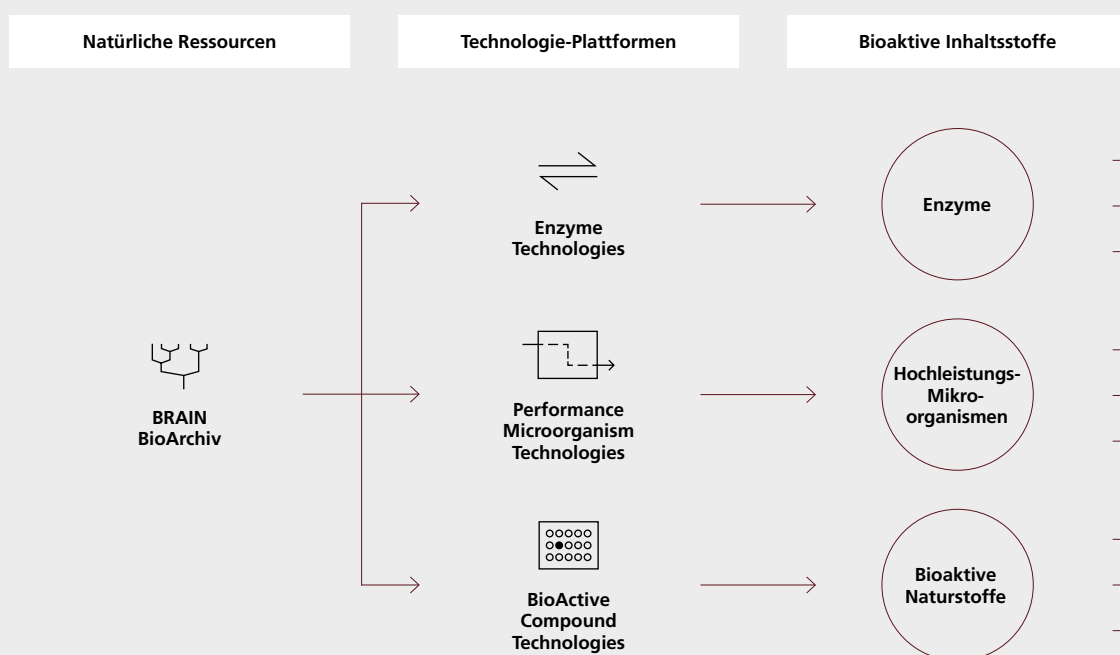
Natürliche Ressourcen

Technologie-Plattformen

Bioaktive Inhaltsstoffe

BRAIN
BioArchiv

Enzyme
Technologies

Performance
Microorganism
Technologies

BioActive
Compound
Technologies

Enzyme

Hochleistungs-
Mikro-
organismen

Bioaktive
Naturstoffe